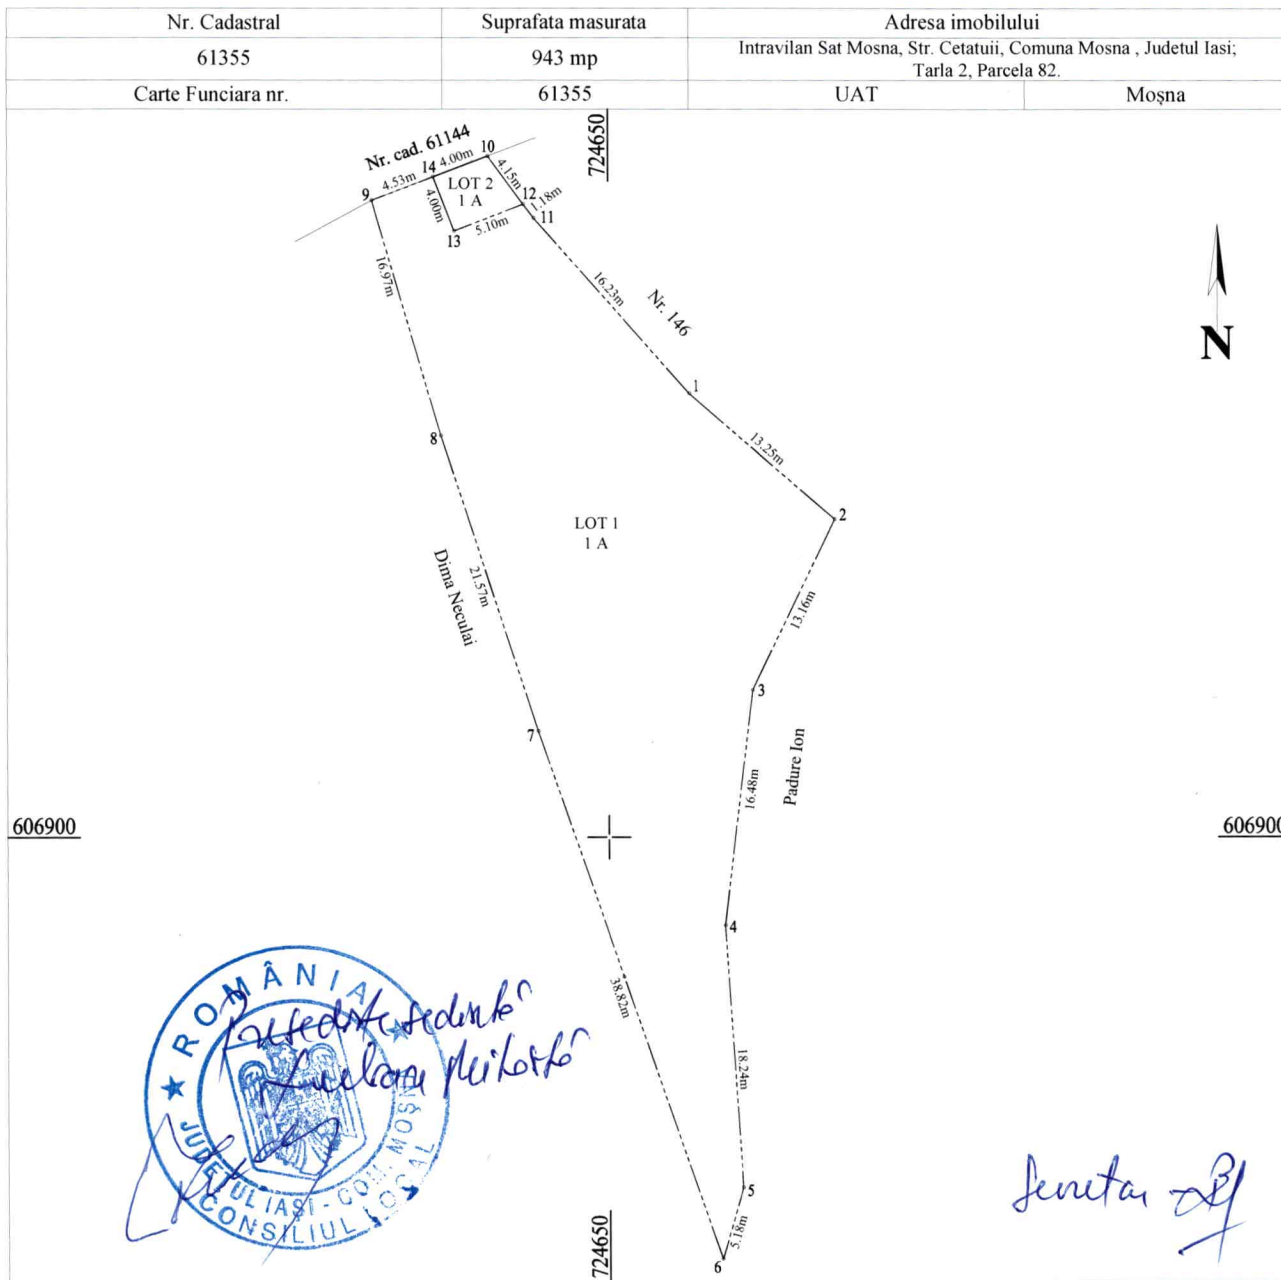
| Nr. Cadastral | Suprafata masurata | Adresa imobilului | |
|---|---|---|---|
| 61355 | 943 mp | Intravilan Sat Mosna, Str. Cetatuii, Comuna Mosna , Judetul Iasi; Tarla 2, Parcela 82. | |
| Carte Funciara nr. | 61355 | UAT | Moșna |

724650

Nr. cad. 61144

9 4.53m 14 4.00m 10 4.15m 12 1.18m 11

LOT 2
1 A

4.00m 13 5.10m

16.97m

16.23m

Nr. 146

N

1

13.25m

2

8

LOT 1
1 A

Dima Neculai

21.57m

13.16m

3

Padure Ion

7

16.48m

606900

606900

4

38.82m

18.24m

5

5.18m

6

724650

ROMÂNIA
JUDEȚUL IAȘI - COM. MOȘNA
CONSILIUL LOCAL

Președinte ședință
Lucian Neiloschi

Secretar